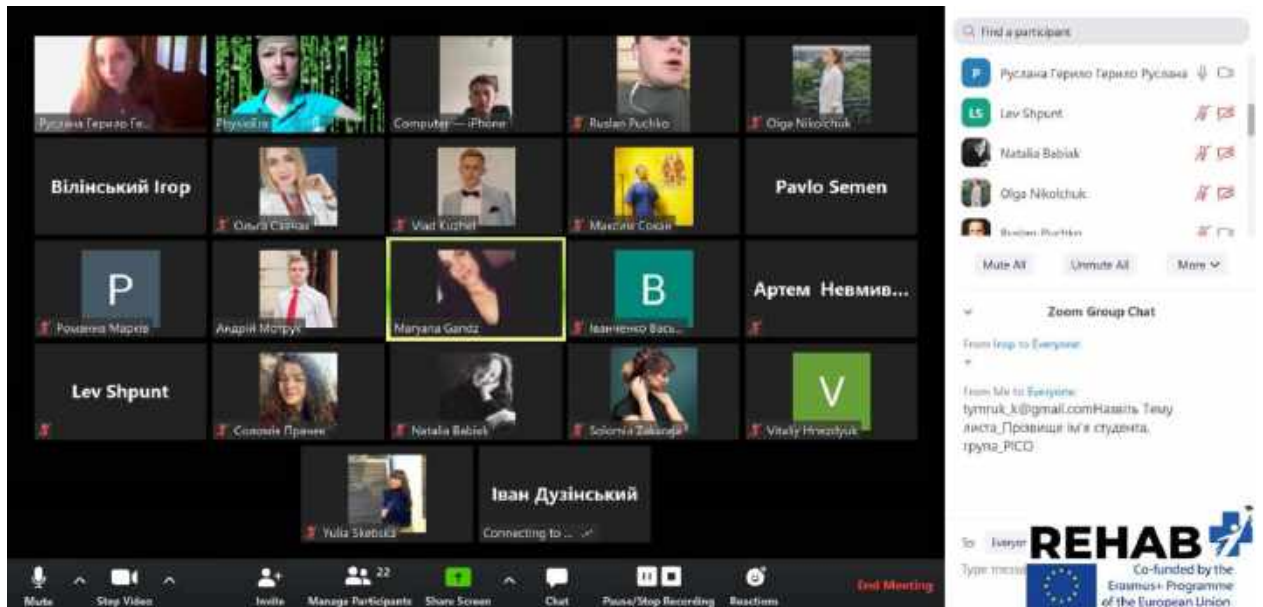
Руслана Герило Ге...
Physio Ira
Computer — iPhone
Ruslan Puchko
Olga Nikolchuk
Вілінський Ігор
Ольга Савчак
Vlad Kuzhel
Максим Сокан
Pavlo Semen
P
Романна Марків
Андрій Мотрук
Maryana Gandz
B
Іванченко Вась...
Артем Невмив...
Lev Shpunt
Соломія Пречек
Natalia Babiak
Solomia Zakanyh
V
Vitaliy Hnezdyuk
Yulia Skobska
Іван Дузінський
Connecting to ...

Mute
Stop Video
Invite
Manage Participants 22
Share Screen
Chat
Pause/Stop Recording
Reactions
End Meeting

Find a participant
Руслана Герило Герило Руслана
Lev Shpunt
Natalia Babiak
Olga Nikolchuk
Ruslan Puchko
Mute All
Unmute All
More
Zoom Group Chat
From Ігор to Everyone:
From Me to Everyone:
tymruk_k@gmail.comНазвіть Тему листа_Прізвище ім'я студента. група_PICO
To: Everyone
Type message

REHAB
Co-funded by the Erasmus+ Programme of the European Union